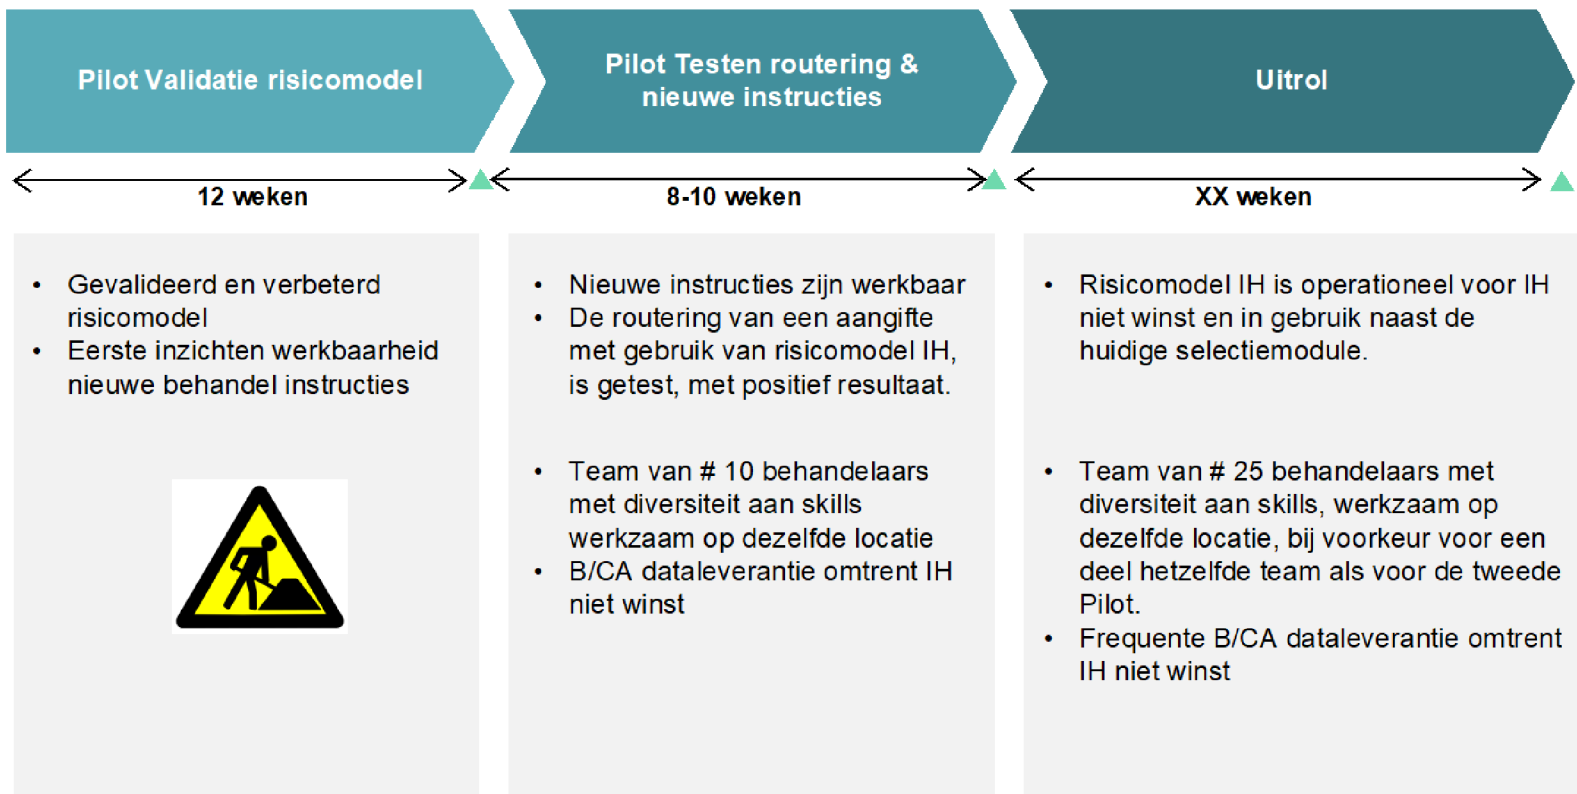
Pilot Validatie risicomodel

12 weken

- Gevalideerd en verbeterd risicomodel
- Eerste inzichten werkbaarheid nieuwe behandel instructies

Pilot Testen routering & nieuwe instructies

8-10 weken

- Nieuwe instructies zijn werkbaar
- De routering van een aangifte met gebruik van risicomodel IH, is getest, met positief resultaat.

- Team van # 10 behandelaars met diversiteit aan skills werkzaam op dezelfde locatie
- B/CA dataleverantie omtrent IH niet winst

Uitrol

XX weken

- Risicomodel IH is operationeel voor IH niet winst en in gebruik naast de huidige selectiemodule.

- Team van # 25 behandelaars met diversiteit aan skills, werkzaam op dezelfde locatie, bij voorkeur voor een deel hetzelfde team als voor de tweede Pilot.
- Frequente B/CA dataleverantie omtrent IH niet winst